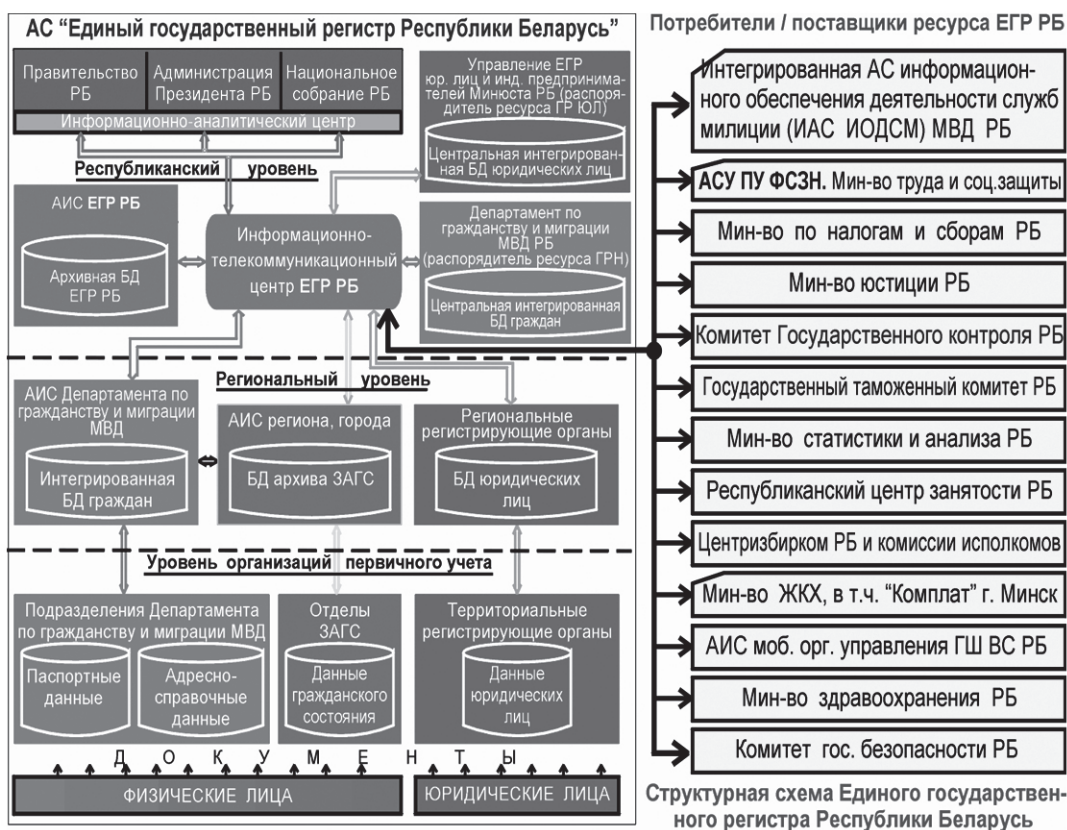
АС "Единый государственный регистр Республики Беларусь"

Потребители / поставщики ресурса ЕГР РБ

Правительство РБ

Администрация Президента РБ

Национальное собрание РБ

Информационно-аналитический центр

Управление ЕГР юр. лиц и инд. предпринимателей Минюста РБ (распорядитель ресурса ГР ЮЛ)

Центральная интегрированная БД юридических лиц

Республиканский уровень

АИС ЕГР РБ

Архивная БД ЕГР РБ

Информационно-телекоммуникационный центр ЕГР РБ

Департамент по гражданству и миграции МВД РБ (распорядитель ресурса ГРН)

Центральная интегрированная БД граждан

Региональный уровень

АИС Департамента по гражданству и миграции МВД

Интегрированная БД граждан

АИС региона, города

БД архива ЗАГС

Региональные регистрирующие органы

БД юридических лиц

Уровень организаций первичного учета

Подразделения Департамента по гражданству и миграции МВД

Паспортные данные

Адресно-справочные данные

Отделы ЗАГС

Данные гражданского состояния

Территориальные регистрирующие органы

Данные юридических лиц

Д О К У М Е Н Т Ы

ФИЗИЧЕСКИЕ ЛИЦА

ЮРИДИЧЕСКИЕ ЛИЦА

Интегрированная АС информационного обеспечения деятельности служб милиции (ИАС ИОДСМ) МВД РБ

АСУ ПУ ФСЗН. Мин-во труда и соц.защиты

Мин-во по налогам и сборам РБ

Мин-во юстиции РБ

Комитет Государственного контроля РБ

Государственный таможенный комитет РБ

Мин-во статистики и анализа РБ

Республиканский центр занятости РБ

Центризбирком РБ и комиссии исполкомов

Мин-во ЖКХ, в т.ч. "Комплат" г. Минск

АИС моб. орг. управления ГШ ВС РБ

Мин-во здравоохранения РБ

Комитет гос. безопасности РБ

Структурная схема Единого государственного регистра Республики Беларусь